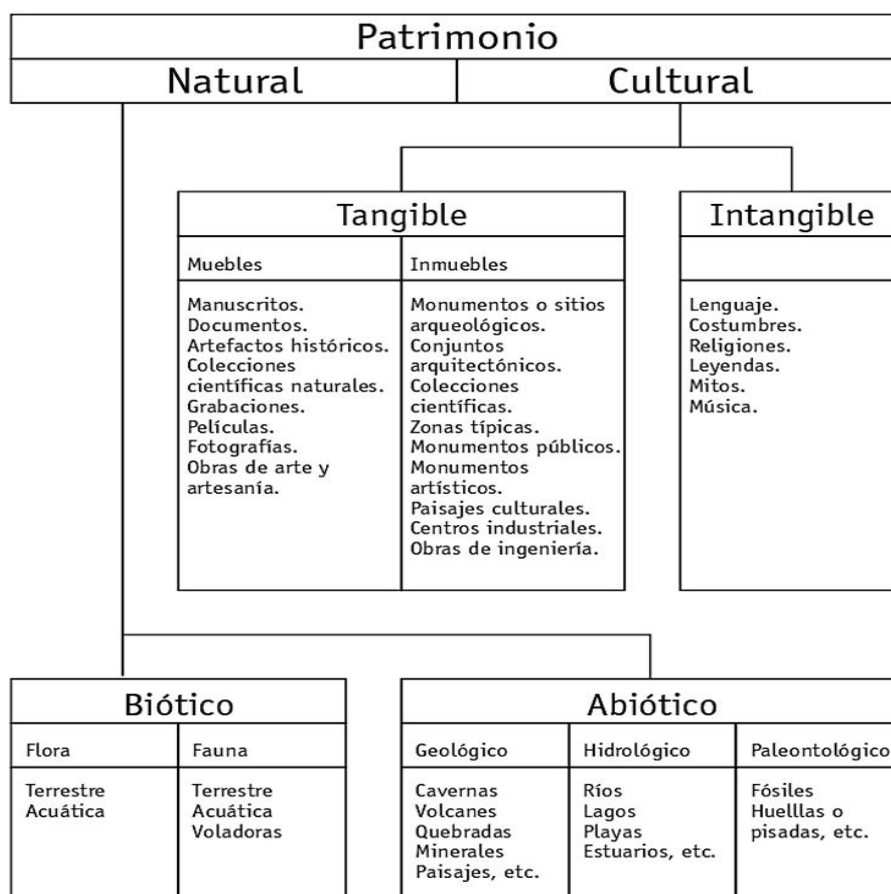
Patrimonio

Natural

Cultural

Tangible

| Muebles | Inmuebles |
|---|---|
| Manuscritos. Documentos. Artefactos históricos. Colecciones científicas naturales. Grabaciones. Películas. Fotografías. Obras de arte y artesanía. | Monumentos o sitios arqueológicos. Conjuntos arquitectónicos. Colecciones científicas. Zonas típicas. Monumentos públicos. Monumentos artísticos. Paisajes culturales. Centros industriales. Obras de ingeniería. |

Intangible

Lenguaje.
Costumbres.
Religiones.
Leyendas.
Mitos.
Música.

Biótico

| Flora | Fauna |
|---|---|
| Terrestre Acuática | Terrestre Acuática Voladoras |

Abiótico

| Geológico | Hidrológico | Paleontológico |
|---|---|---|
| Cavernas Volcanes Quebradas Minerales Paisajes, etc. | Ríos Lagos Playas Estuarios, etc. | Fósiles Huelllas o pisadas, etc. |